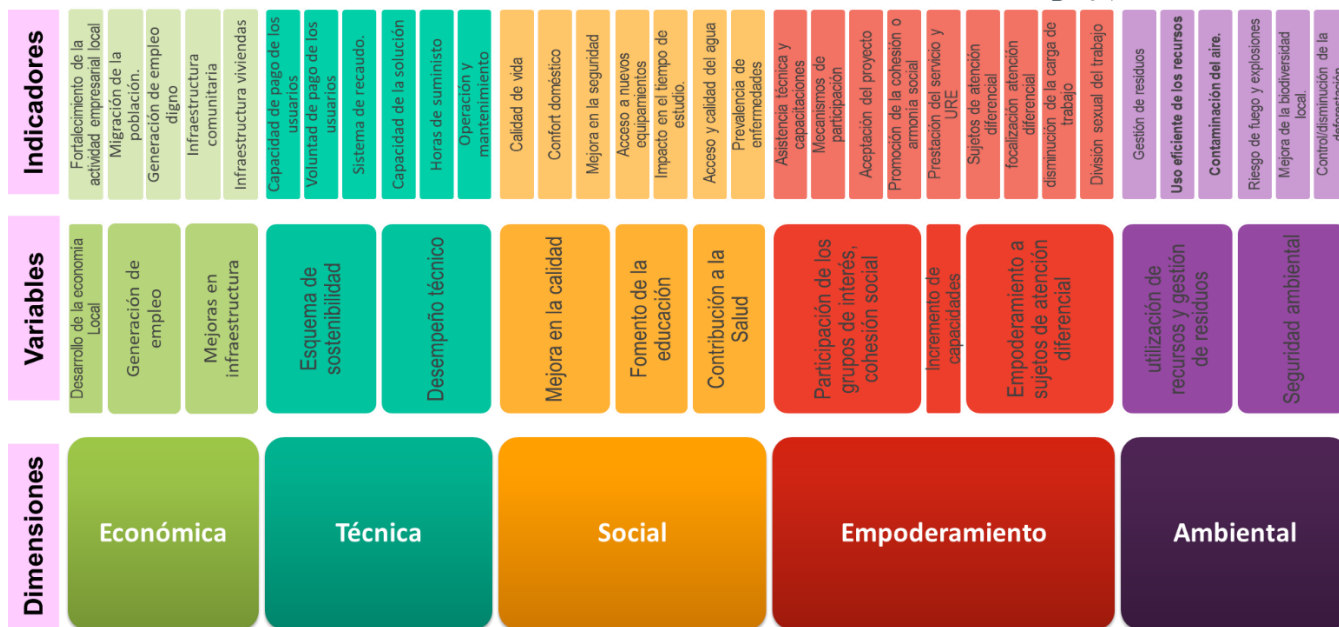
Indicadores

Fortalecimiento de la actividad empresarial local
Migración de la población.
Generación de empleo digno
Infraestructura comunitaria
Infraestructura viviendas

Capacidad de pago de los usuarios
Voluntad de pago de los usuarios
Sistema de recaudo.
Capacidad de la solución
Horas de suministro
Operación y mantenimiento

Calidad de vida
Confort doméstico
Mejora en la seguridad
Acceso a nuevos equipamientos
Impacto en el tiempo de estudio.
Acceso y calidad del agua
Prevalencia de enfermedades

Asistencia técnica y capacitaciones
Mecanismos de participación
Aceptación del proyecto
Promoción de la cohesión o armonía social
Prestación del servicio y URE
Sujetos de atención diferencial
focalización atención diferencial
disminución de la carga de trabajo
División sexual del trabajo

Gestión de residuos
Uso eficiente de los recursos
Contaminación del aire.
Riesgo de fuego y explosiones
Mejora de la biodiversidad local.
Control/disminución de la deforestación

Variables

Desarrollo de la economía Local
Generación de empleo
Mejoras en infraestructura
Esquema de sostenibilidad
Desempeño técnico
Mejora en la calidad
Fomento de la educación
Contribución a la Salud
Participación de los grupos de interés, cohesión social
Incremento de capacidades
Empoderamiento a sujetos de atención diferencial
utilización de recursos y gestión de residuos
Seguridad ambiental

Dimensiones

Económica
Técnica
Social
Empoderamiento
Ambiental